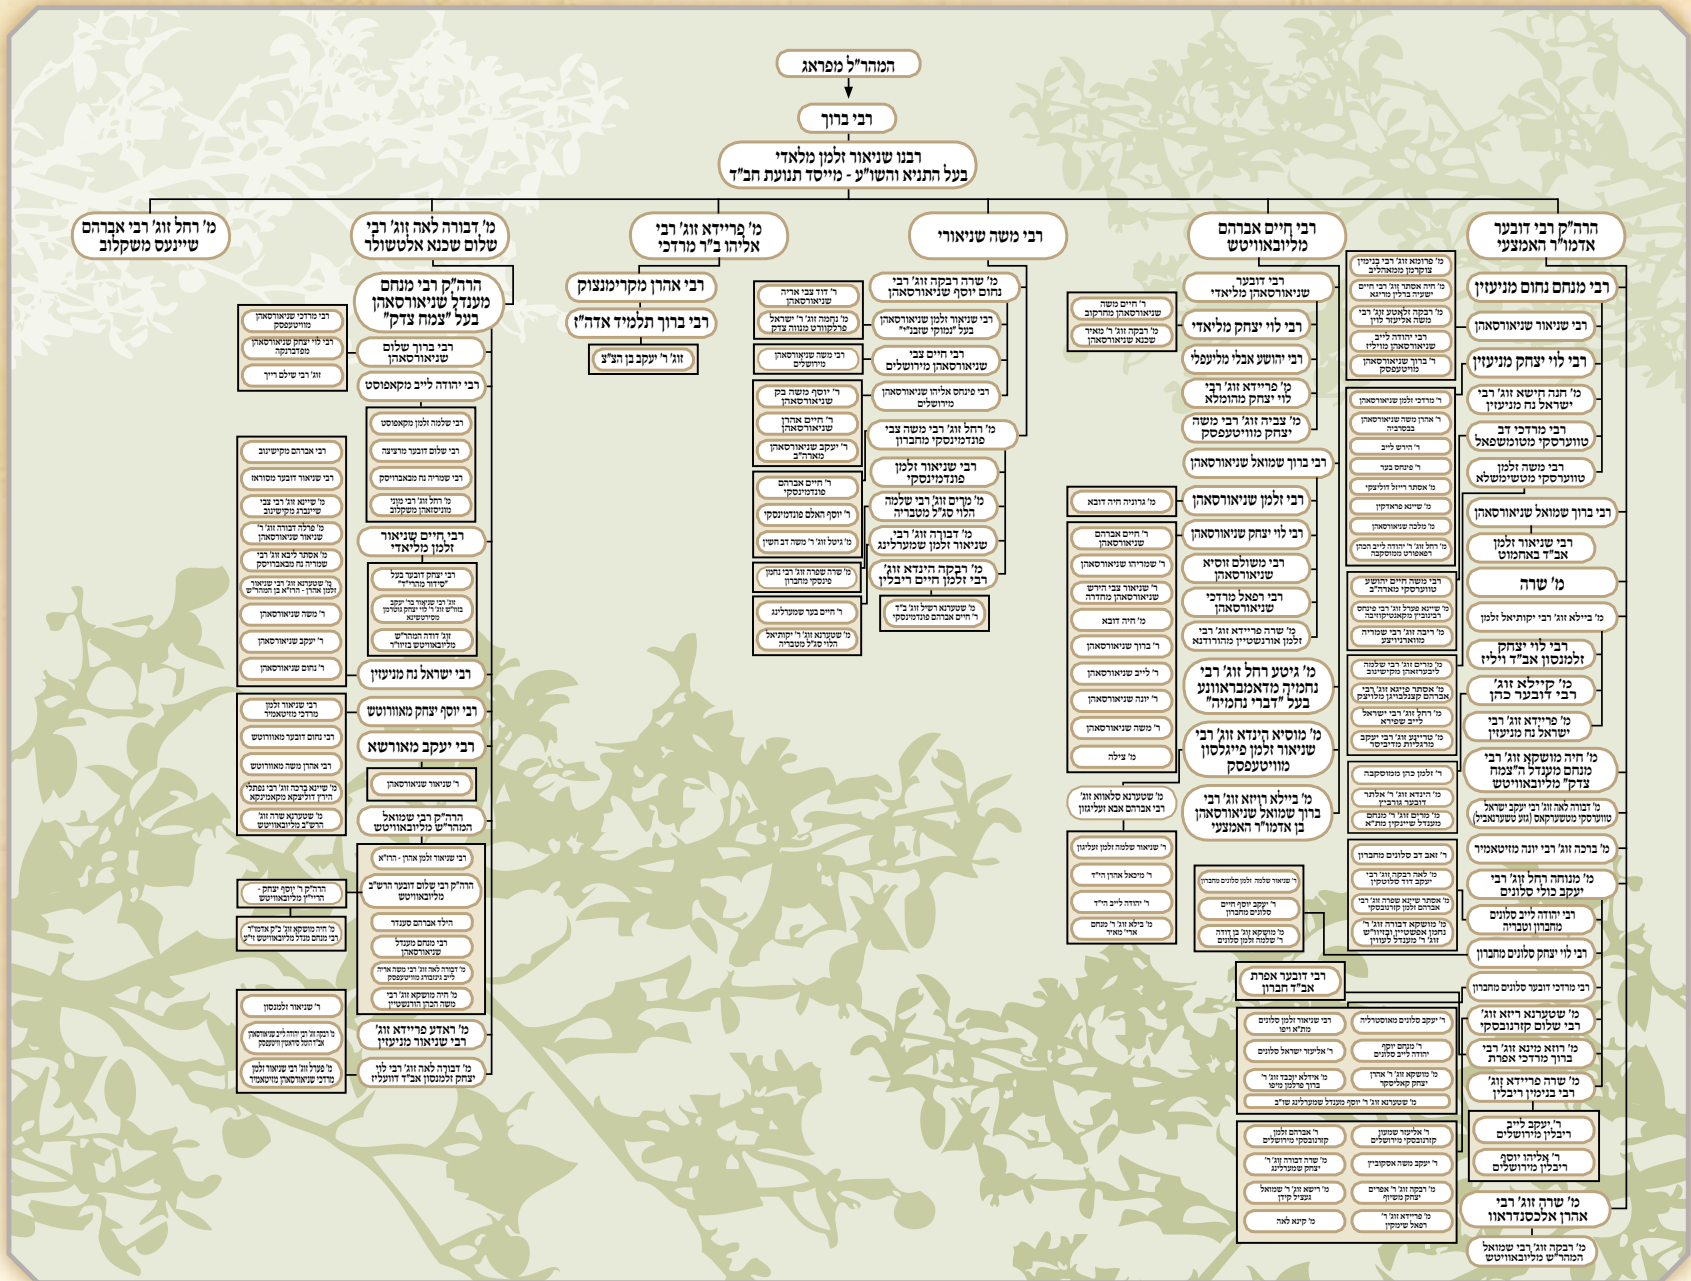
המהר"ל מפראג

רבי ברוך

רבנו שניאור זלמן מלאדי
בעל התניא והשו"ע - מייסד תנועת חב"ד

הרה"ק רבי דובער
אדמו"ר האמצעי

רבי חיים אברהם
מליובאוויטש

רבי משה שניאורי

מ' פריידא זוג' רבי
אליהו ב"ר מרדכי

מ' דבורה לאה זוג' רבי
שלום שכנא אלטשולר

מ' רחל זוג' רבי אברהם
שיינעס משקלוב

רבי מנחם נחום מניעזין

רבי שניאור שניאורסאהן

רבי יצחק מניעזין

מ' חנה חישא זוג' רבי
ישראל נח מניעזין

רבי מרדכי דב
טווערסקי מטומשפאל

רבי משה זלמן
טווערסקי מטשישלא

רבי ברוך שמואל שניאורסאהן

רבי שניאור זלמן
אב"ד באחמוטו

מ' שרה

מ' ביילא זוג' רבי יקותיאל זלמן

רבי לוי יצחק
זלמנסון אב"ד ווליז

מ' קיילא זוג'
רבי דובער כהן

מ' פריידא זוג' רבי
ישראל נח מניעזין

מ' חיה משקא זוג' רבי
מנחם מענדל ה"צמח
צדק" מליובאוויטש

מ' דבורה לאה זוג' רבי יעקב ישראל
טווערסקי מטשערקאס (נוע טשערנאבל)

מ' ברכה זוג' רבי יונה מזיטאמיר

מ' מנוחה רחל זוג' רבי
יעקב כולי סלונים

רבי יהודה לייב סלונים
מחברון וטבריה

רבי לוי יצחק סלונים מחברון

רבי מרדכי דובער סלונים מחברון

מ' שטערנא רייזא זוג'
רבי שלום קורובסקי

מ' רוזא מינא זוג' רבי
ברוך מרדכי אפרת

מ' שרה פריידא זוג'
רבי בנימין ריבלין

ר' יעקב לייב
ריבלין מירושלים

ר' אליהו יוסף
ריבלין מירושלים

מ' שרה זוג' רבי
אהרן אלכסנדרוני

מ' רבקה זוג' רבי שמואל
המהר"ש מליובאוויטש

רבי דובער
שניאורסאהן מלאדי

רבי לוי יצחק מלאדי

רבי יהושע אבלי מלעפלי

מ' פריידא זוג' רבי
לוי יצחק מהומלא

מ' צביה זוג' רבי משה
יצחק מוויטעפסק

רבי ברוך שמואל שניאורסאהן

רבי זלמן שניאורסאהן

רבי לוי יצחק שניאורסאהן

רבי משולם זוסיא
שניאורסאהן

רבי רפאל מרדכי
שניאורסאהן

מ' שרה פריידא זוג' רבי
זלמן אורנשטיין מהורודנא

מ' גיטע רחל זוג' רבי
נחמיה מדאמבראוונא
בעל "דברי נחמיה"

מ' מוסיא הינדא זוג' רבי
שניאור זלמן פייגלסון
מוויטעפסק

מ' ביילא רייזא זוג' רבי
ברוך שמואל שניאורסאהן
בן אדמו"ר האמצעי

רבי דובער אפרת
אב"ד חברון

מ' שרה רבקה זוג' רבי
נחום יוסף שניאורסאהן

רבי שניאור זלמן שניאורסאהן
בעל "נמוקי שובבי"

רבי חיים צבי
שניאורסאהן מירושלים

רבי פנחס אליהו שניאורסאהן
מירושלים

מ' רחל זוג' רבי משה צבי
פונדמינסקי מחברון

רבי שניאור זלמן
פונדמינסקי

מ' מרים זוג' רבי שלמה
הלוי סג"ל מטבריה

מ' דבורה זוג' רבי
שניאור זלמן שמערלינג

מ' רבקה הינדא זוג'
רבי זלמן חיים ריבלין

רבי אהרן מקרימנצוק

רבי ברוך תלמיד אדה"ז

זוג' ר' יעקב בן הצ"צ

הרה"ק רבי מנחם
מענדל שניאורסאהן
בעל "צמח צדק"

רבי ברוך שלום
שניאורסאהן

רבי יהודה לייב מקאפוסט

רבי חיים שניאור
זלמן מליאדי

רבי ישראל נח מניעזין

רבי יוסף יצחק מאוווטש

רבי יעקב מאורשא

הרה"ק רבי שמואל
המהר"ש מליובאוויטש

מ' ראדע פריידא זוג'
רבי שניאור מניעזין

מ' דבורה לאה זוג' רבי לוי
יצחק זלמנסון אב"ד דוועליז

רבי שלמה זלמן מקאפוסט

רבי שלום דובער מרעציצא

רבי שמריה נח מבאברויסק

מ' רחל זוג' רבי מנוי
מונינזאהן משקלוב

רבי יצחק דובער בעל
"סידור מהרי"ד"

רבי שניאור זלמן שניאורסאהן - הרה"א

הרה"ק רבי שלום דובער הרש"ב
מליובאוויטש

הילד אברהם סענדר

רבי מנחם מענדל
שניאורסאהן

הרה"ק ר' יוסף יצחק -
הריי"ץ מליובאוויטש

ר' שניאור זלמנסון

רבי אברהם מקישינוב

רבי שניאור דובער מסוראז

ר' משה שניאורסאהן

ר' יעקב שניאורסאהן

ר' נחום שניאורסאהן

ר' שניאור שניאורסאהן

ר' חיים משה
שניאורסאהן מחרקוב

ר' חיים אברהם
שניאורסאהן

ר' ליב שניאורסאהן

ר' יונה שניאורסאהן

ר' משה שניאורסאהן

מ' צילה

מ' גרוניה חיה דובא

מ' חיה דובא

ר' ברוך שניאורסאהן

מ' שטערנא שלומא זוג'
רבי אברהם אבא ועליגזון

ר' ניסאל אהרן חיו"ד

ר' יהודה לייב חיו"ד

ר' שניאור שלמה זלמן ועליגזון

ר' שניאור שלמה זלמן סלונים מחברון

ר' דוד צבי אריה
שניאורסאהן

ר' יוסף משה בק
שניאורסאהן

ר' חיים אהרן
שניאורסאהן

ר' יעקב שניאורסאהן

ר' חיים אברהם
פונדמינסקי

ר' יוסף האלפ פונדמינסקי

ר' חיים בער שמערלינג

מ' שטערנא רשה זוג' ב"ר
ר' חיים אברהם פונדמינסקי

רבי מרדכי שניאורסאהן
מוויטעפסק

רבי לוי יצחק שניאורסאהן
מפעטרוקא

זוג' רבי שלום רייך

ר' ברוך שניאורסאהן
מוויטעפסק

ר' מרדכי זלמן שניאורסאהן

ר' אהרן משה שניאורסאהן

ר' הירש לייב

ר' פנחס בער

ר' אסתר רייזל דולינסקי

מ' שיינא פראדקין

מ' מלכה שניאורסאהן

ר' זאב דב סלונים מחברון

ר' עקיבא סלונים מחברון

ר' אליעזר ישראל סלונים

מ' קינא לאה

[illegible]